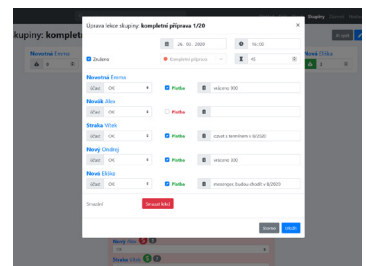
Úprava lekce skupiny: kompletní příprava 1/20

×

26. 03. 2020

16:00

Zrušeno

Kompletní příprava

40

Novotná Emma

účast OK

Platba

velcome 300

Novák Alex

účast OK

Platba

velcome 300

Straka Vítek

účast OK

Platba

cviceni s terminem v 8/2020

Nový Ondřej

účast OK

Platba

velcome 300

Nová Eliška

účast OK

Platba

messenger, bude chodit v 8/2020

Smazání

Smazat lekci

Storno

Uložit

skupiny: kompletní

Novotná Emma

Nová Eliška

Skupiny

Kopírovat

Nový Alex

Straka Vítek